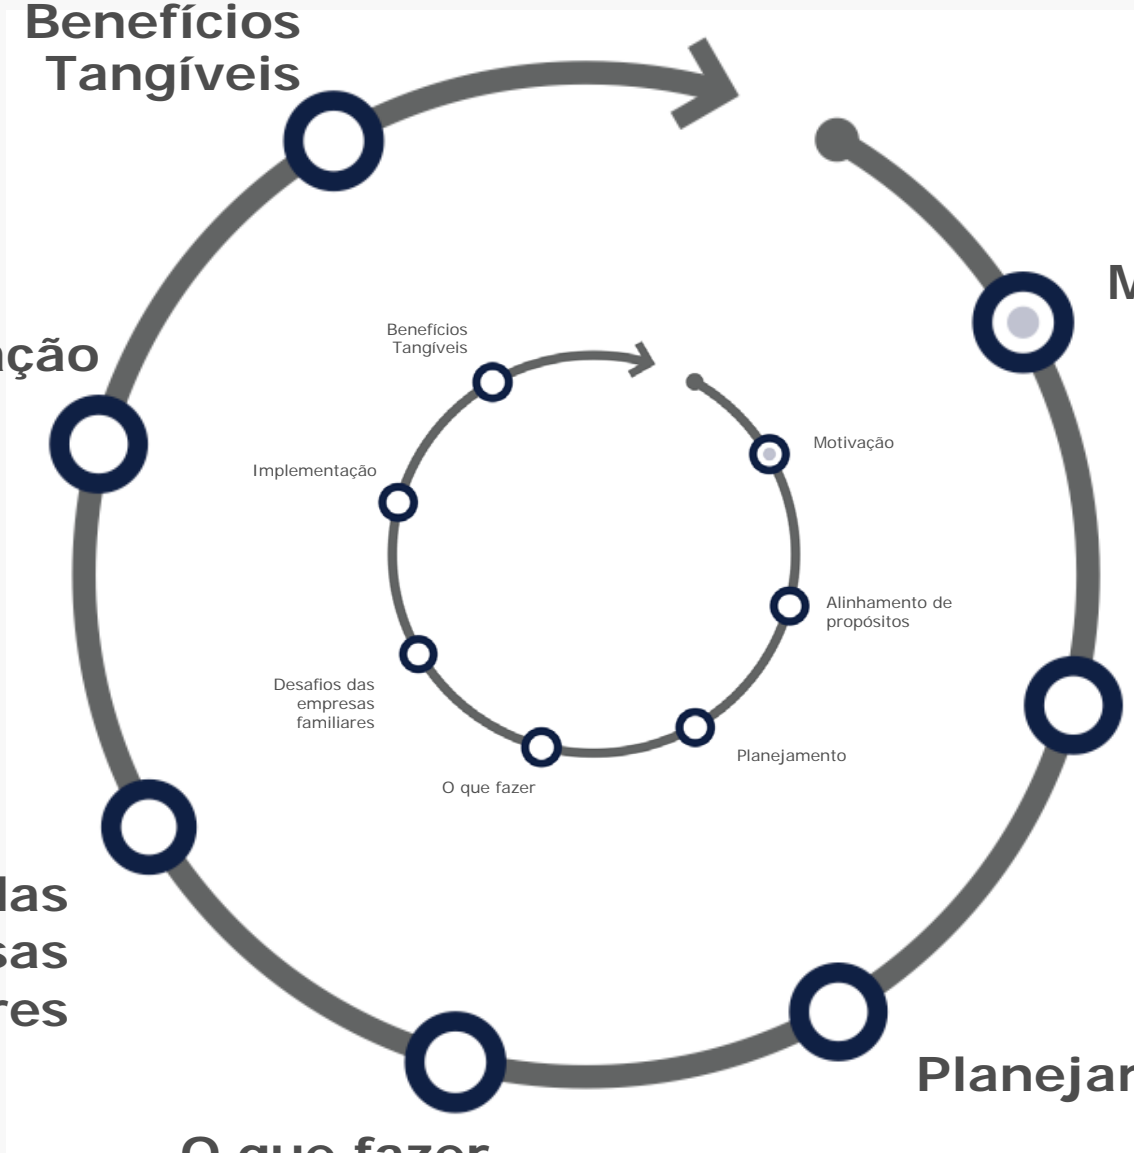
Benefícios Tangíveis

ção

M

las
sas
res

O que fazer

Planejar

Benefícios Tangíveis

Implementação

Motivação

Alinhamento de propósitos

Desafios das empresas familiares

Planejamento

O que fazer